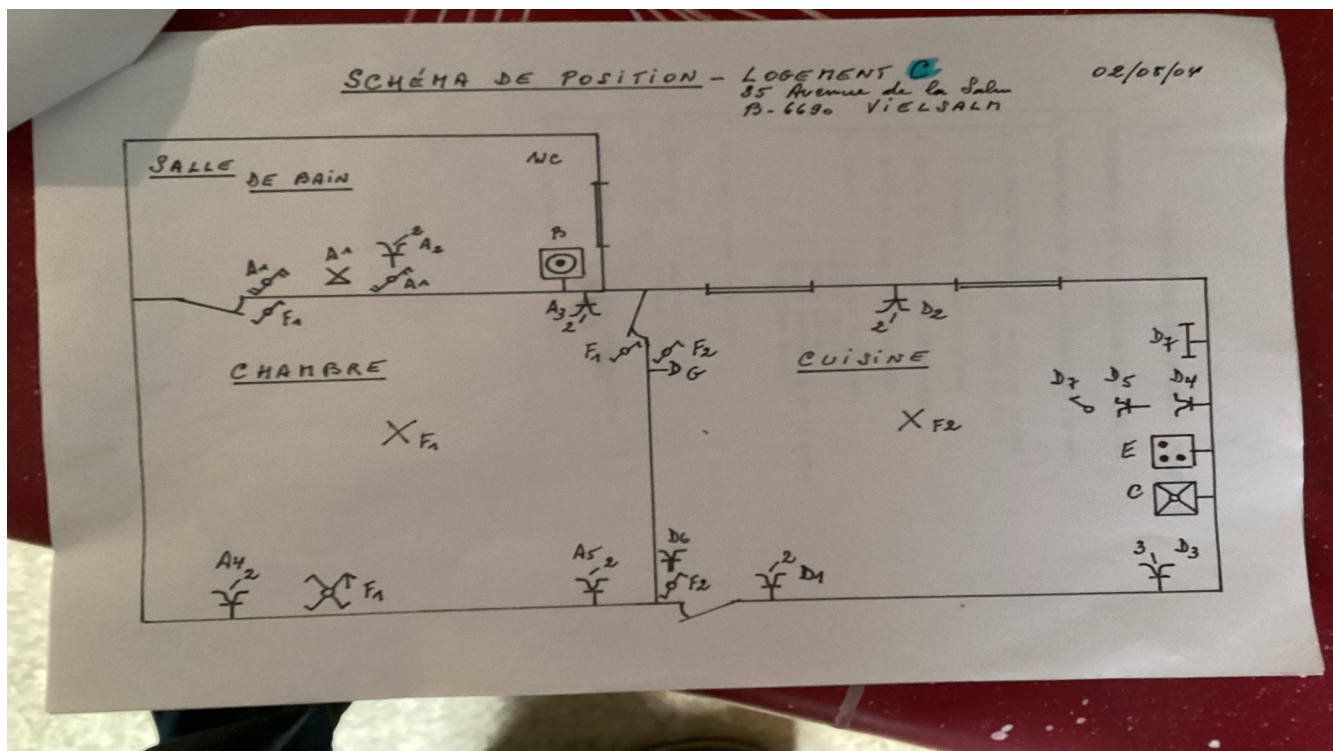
SCHÉMA DE POSITION - LOGEMENT C
85 Avenue de la Salm
B-6690 VIELSALM

02/05/04

SALLE DE BAIN

WC

B

A1 A1 2 A2 A1

F1

A3 2

CHAMBRE

F1 F2 DG

2 D2

CUISINE

D7

D7 D5 D4

X F1

X F2

E

C

A4 2

F1

A5 2

D6 F2

2 D1

3 D3